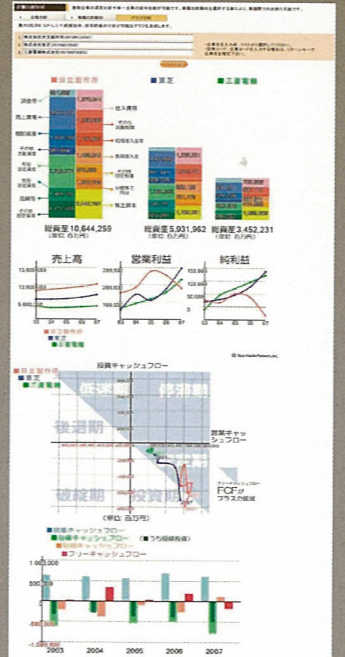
■日立製作所　■東芝　■三菱電機

総資産10,644,259
(単位:百万円)

総資産5,931,962
(単位:百万円)

総資産3,452,231
(単位:百万円)

売上高　営業利益　純利益

■日立製作所
■東芝
■三菱電機

投資キャッシュフロー

■日立製作所
■東芝
■三菱電機

低迷　停滞期

後退期

営業キャッシュフロー

破綻期　投資期

FCFがプラスの領域

(単位:百万円)

■営業キャッシュフロー
■投資キャッシュフロー　■(うち設備投資)
■財務キャッシュフロー
■フリーキャッシュフロー

2003　2004　2005　2006　2007